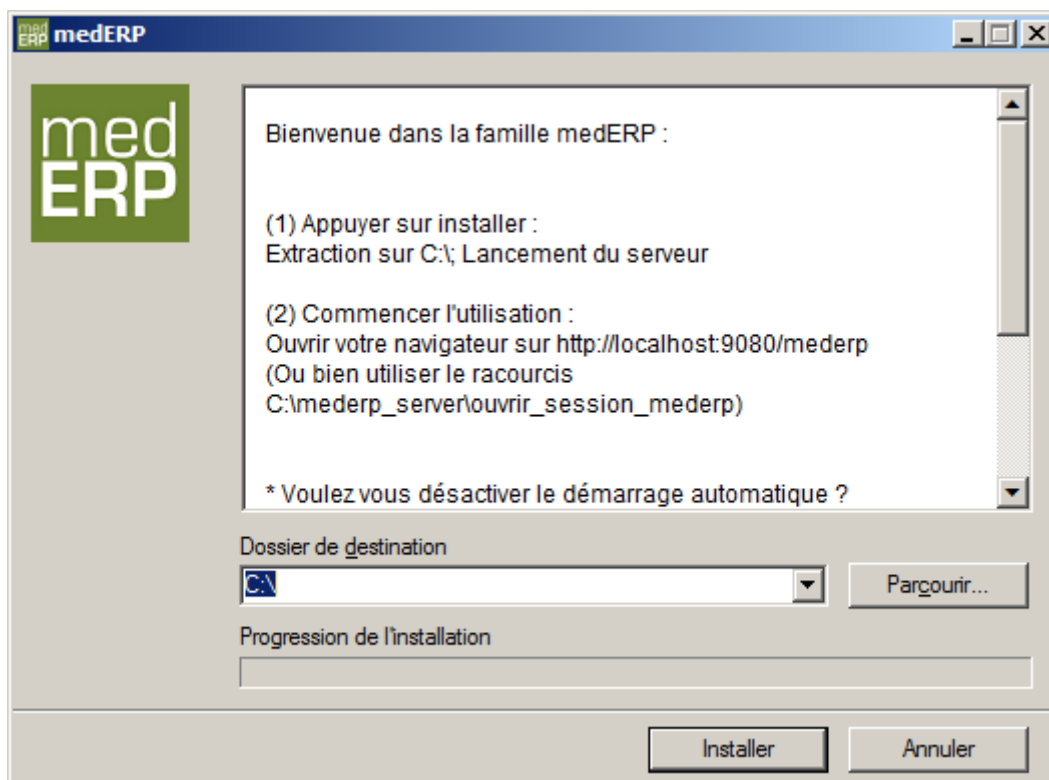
medERP

med ERP

Bienvenue dans la famille medERP :

(1) Appuyer sur installer :
Extraction sur C:\; Lancement du serveur

(2) Commencer l'utilisation :
Ouvrir votre navigateur sur http://localhost:9080/mederp
(Ou bien utiliser le racourcis
C:\mederp_server\ouvrir_session_mederp)

* Voulez vous désactiver le démarrage automatique ?

Dossier de destination

C:\

Parcourir...

Progression de l'installation

Installer

Annuler